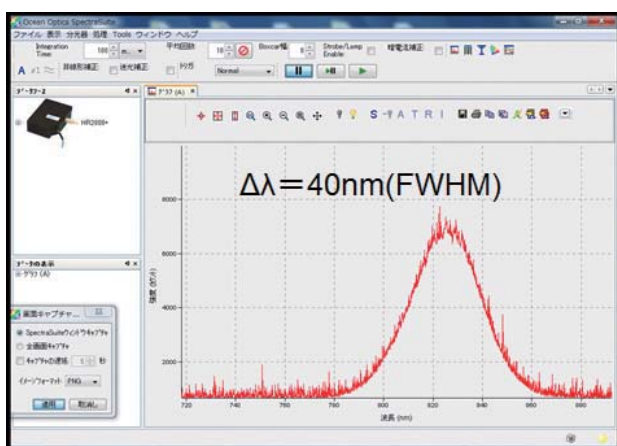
Ocean Optics SpectraSuite

ファイル 表示 分光器 処理 Tools ウインドウ ヘルプ

Integration Time: 100 m 平均回数 10 Boxcar幅 0 Strobe/Lamp Enable 暗電流補正

A 非線形補正 迷光補正 トリガ Normal

データソース

HR2000+

グラフ (A)

Δλ＝40nm(FWHM)

8000

6000

4000

2000

強度 (カウント)

720 740 760 780 800 820 840 860 880

波長 (nm)

グラフの表示

グラフ (A)

画面キャプチャ...

SpectraSuiteウインドウキャプチャ

全画面キャプチャ

キャプチャの遅延 1 秒

イメージフォーマット PNG

適用 取消し